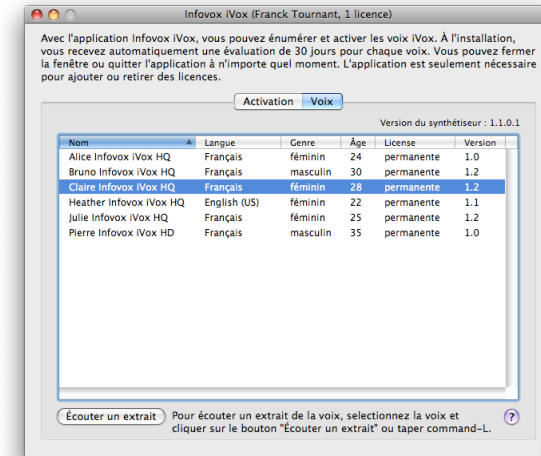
Infovox iVox (Franck Tournant, 1 licence)

Avec l'application Infovox iVox, vous pouvez énumérer et activer les voix iVox. À l'installation, vous recevez automatiquement une évaluation de 30 jours pour chaque voix. Vous pouvez fermer la fenêtre ou quitter l'application à n'importe quel moment. L'application est seulement nécessaire pour ajouter ou retirer des licences.

Activation | Voix

Version du synthétiseur : 1.1.0.1

| Nom | Langue | Genre | Âge | License | Version |
|---|---|---|---|---|---|
| Alice Infovox iVox HQ | Français | féminin | 24 | permanente | 1.0 |
| Bruno Infovox iVox HQ | Français | masculin | 30 | permanente | 1.2 |
| Claire Infovox iVox HQ | Français | féminin | 28 | permanente | 1.2 |
| Heather Infovox iVox HQ | English (US) | féminin | 22 | permanente | 1.1 |
| Julie Infovox iVox HQ | Français | féminin | 25 | permanente | 1.2 |
| Pierre Infovox iVox HD | Français | masculin | 35 | permanente | 1.0 |

Écouter un extrait

Pour écouter un extrait de la voix, selectionnez la voix et cliquer sur le bouton "Écouter un extrait" ou taper command-L.

?